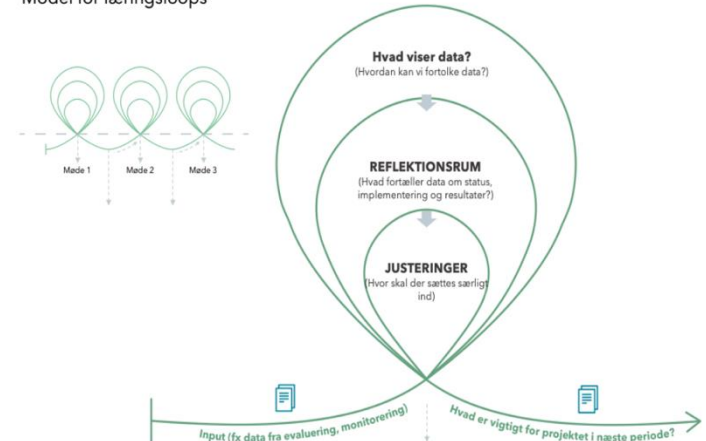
Model for læringsloops

Møde 1
Møde 2
Møde 3

Hvad viser data?
(Hvordan kan vi fortolke data?)

REFLEKTIONSRUM
(Hvad fortæller data om status, implementering og resultater?)

JUSTERINGER
(Hvor skal der sættes særligt ind)

Input (fx data fra evaluering, monitorering)

Hvad er vigtigt for projektet i næste periode?